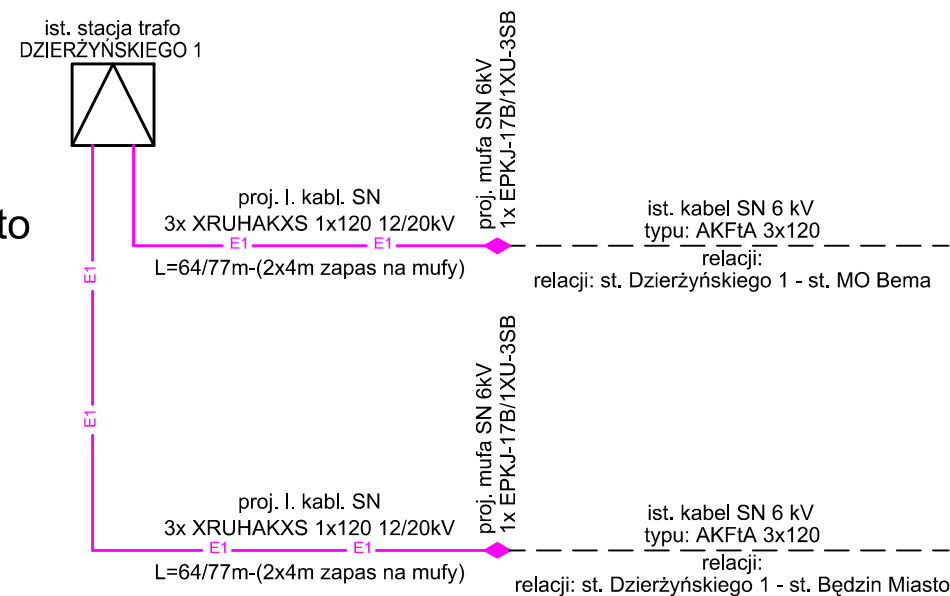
ist. stacja trafo
DZIERŻYŃSKIEGO 1

to

proj. mufa SN 6kV
1x EPKJ-17B/1XU-3SB

proj. l. kabl. SN
3x XRUHAKXS 1x120 12/20kV

E1 E1

L=64/77m-(2x4m zapas na mufy)

ist. kabel SN 6 kV
typu: AKFtA 3x120
relacji:
relacji: st. Dzierżyńskiego 1 - st. MO Bema

E1

E1

proj. mufa SN 6kV
1x EPKJ-17B/1XU-3SB

proj. l. kabl. SN
3x XRUHAKXS 1x120 12/20kV

E1 E1

L=64/77m-(2x4m zapas na mufy)

ist. kabel SN 6 kV
typu: AKFtA 3x120
relacji:
relacji: st. Dzierżyńskiego 1 - st. Będzin Miasto